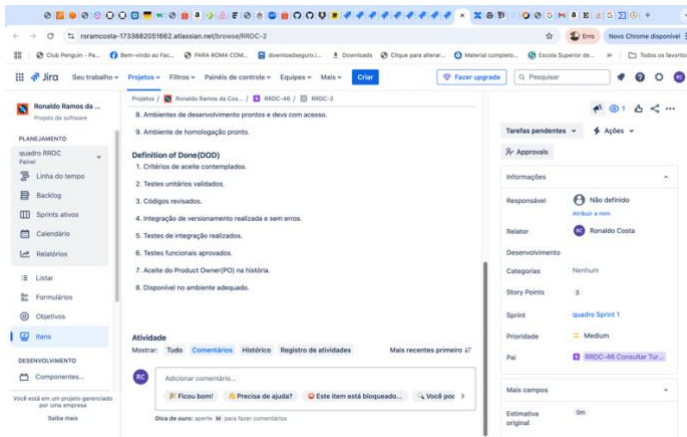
roramcosta-1733882051662.atlassian.net/browse/RRDC-2

Erro

Novo Chrome disponível

Club Penguin - Pa... Bem-vindo ao Fac... PARA ROMA COM... downloadseguro.i... Downloads Clique para alterar... Material completo... Escola Superior de... Todos os favoritos

Jira Seu trabalho Projetos Filtros Painéis de controle Equipes Mais Criar Fazer upgrade Pesquisar

Ronaldo Ramos da ...
Projeto de software

PLANEJAMENTO

quadro RRDC
Painel

Linha do tempo

Backlog

Sprints ativos

Calendário

Relatórios

Listar

Formulários

Objetivos

Itens

DESENVOLVIMENTO

Componentes...

Você está em um projeto gerenciado por uma empresa

Saiba mais

Projetos / Ronaldo Ramos da Cos... / RRDC-46 / RRDC-2

8. Ambientes de desenvolvimento prontos e devs com acesso.

9. Ambiente de homologação pronto.

Definition of Done(DOD)

1. Critérios de aceite contemplados.

2. Testes unitários validados.

3. Códigos revisados.

4. Integração de versionamento realizada e sem erros.

5. Testes de integração realizados.

6. Testes funcionais aprovados.

7. Aceite do Product Owner(PO) na história.

8. Disponível no ambiente adequado.

Atividade

Mostrar: Tudo Comentários Histórico Registro de atividades

Mais recentes primeiro

RC

Adicionar comentário...

Ficou bom! Precisa de ajuda? Este item está bloqueado... Você poc

Dica de ouro: aperte M para fazer comentários

1

Tarefas pendentes Ações

Approvals

Informações

Responsável Não definido
Atribuir a mim

Relator RC Ronaldo Costa

Desenvolvimento

Categorias Nenhum

Story Points 3

Sprint quadro Sprint 1

Prioridade Medium

Pai RRDC-46 Consultar Tur...

Mais campos

Estimativa original 0m